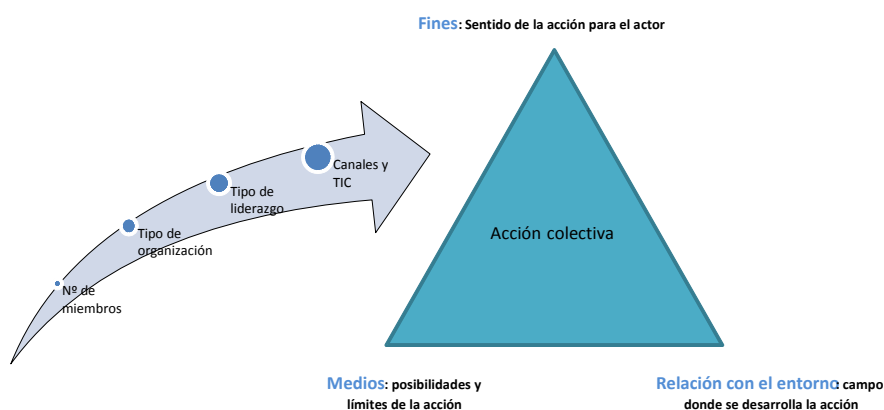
Fines: Sentido de la acción para el actor

Nº de miembros

Tipo de organización

Tipo de liderazgo

Canales y TIC

Acción colectiva

Medios: posibilidades y límites de la acción

Relación con el entorno: campo donde se desarrolla la acción